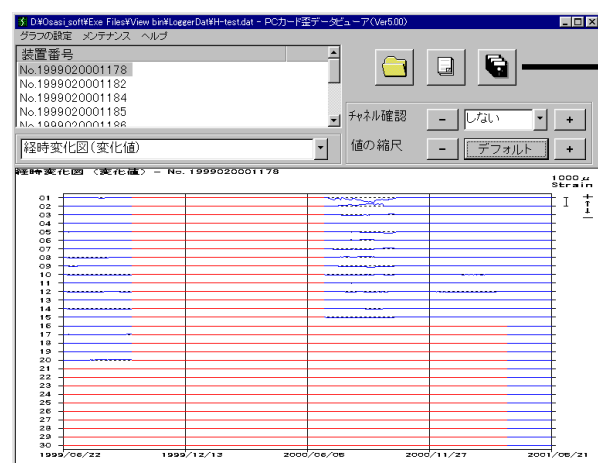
D:¥Osasi_soft¥Exe Files¥View bin¥LoggerDat¥H-test.dat - PCカード歪データビューア(Ver5.00)

グラフの設定 メンテナンス ヘルプ

装置番号
No.1999020001178
No.1999020001182
No.1999020001184
No.1999020001185
No.1999020001186

経時変化図（変化値）

チャネル確認 − しない +
値の縮尺 − デフォルト +

経時変化図 〈変化値〉 − No. 1999020001178

1000 μ Strain

01
02
03
04
05
06
07
08
09
10
11
12
13
14
15
16
17
18
19
20
21
22
23
24
25
26
27
28
29
30

1999/06/22 1999/12/13 2000/06/05 2000/11/27 2001/05/21